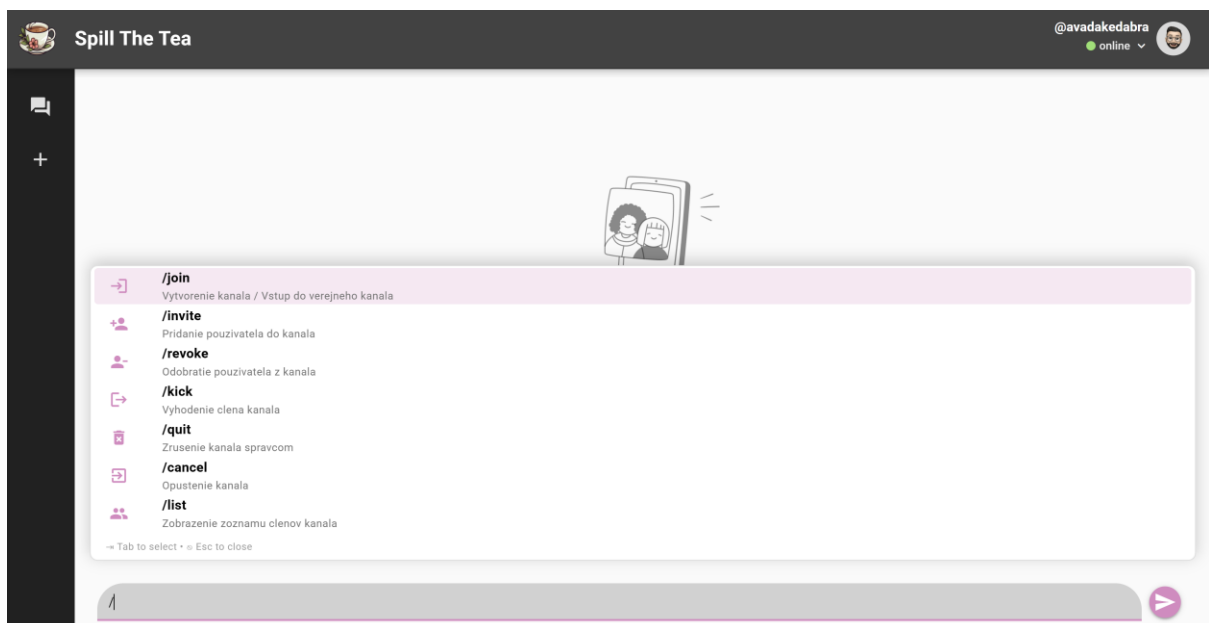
Spill The Tea

@avadakedabra
online

/join
Vytvorenie kanala / Vstup do verejneho kanala

/invite
Pridanie pouzivatela do kanala

/revoke
Odobratie pouzivatela z kanala

/kick
Vyhodenie clena kanala

/quit
Zrusenie kanala spravcom

/cancel
Opustenie kanala

/list
Zobrazenie zoznamu clenov kanala

⇥ Tab to select • ⎋ Esc to close

/